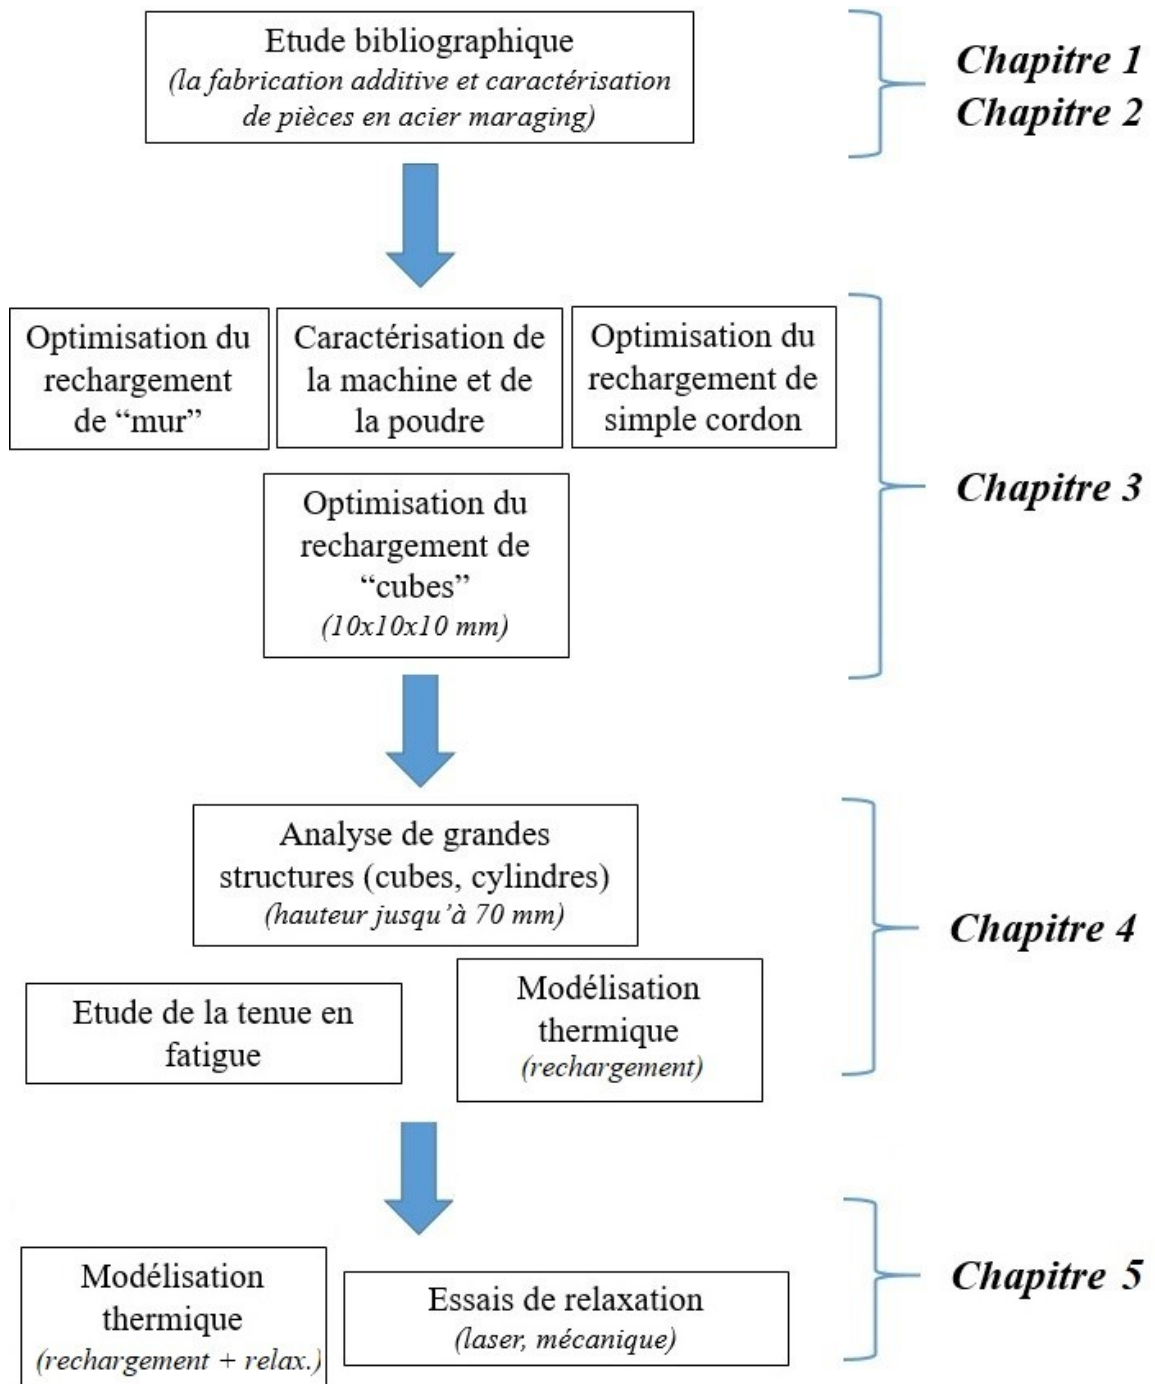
Etude bibliographique
(la fabrication additive et caractérisation de pièces en acier maraging)

Chapitre 1
Chapitre 2

Optimisation du rechargement de “mur”

Caractérisation de la machine et de la poudre

Optimisation du rechargement de simple cordon

Optimisation du rechargement de “cubes”
(10x10x10 mm)

Chapitre 3

Analyse de grandes structures (cubes, cylindres)
(hauteur jusqu’à 70 mm)

Etude de la tenue en fatigue

Modélisation thermique
(rechargement)

Chapitre 4

Modélisation thermique
(rechargement + relax.)

Essais de relaxation
(laser, mécanique)

Chapitre 5